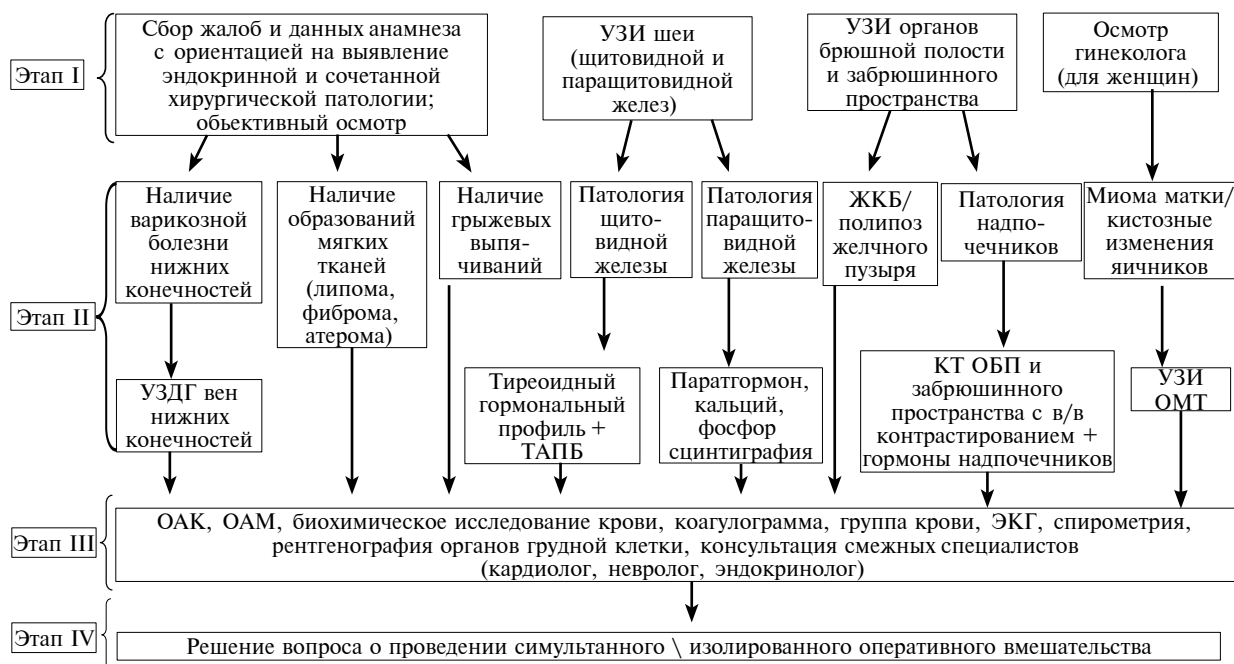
Этап I

Сбор жалоб и данных анамнеза с ориентацией на выявление эндокринной и сочетанной хирургической патологии; объективный осмотр

УЗИ шеи (щитовидной и паращитовидной желез)

УЗИ органов брюшной полости и забрюшинного пространства

Осмотр гинеколога (для женщин)

Этап II

Наличие варикозной болезни нижних конечностей

Наличие образований мягких тканей (липома, фиброма, атерома)

Наличие грыжевых выпячиваний

Патология щитовидной железы

Патология паращитовидной железы

ЖКБ/ полипоз желчного пузыря

Патология надпочечников

Миома матки/ кистозные изменения яичников

УЗДГ вен нижних конечностей

Тиреоидный гормональный профиль + ТАПБ

Паратгормон, кальций, фосфор сцинтиграфия

КТ ОБП и забрюшинного пространства с в/в контрастированием + гормоны надпочечников

УЗИ ОМТ

Этап III

ОАК, ОАМ, биохимическое исследование крови, коагулограмма, группа крови, ЭКГ, спирометрия, рентгенография органов грудной клетки, консультация смежных специалистов (кардиолог, невролог, эндокринолог)

Этап IV

Решение вопроса о проведении симультанного \ изолированного оперативного вмешательства